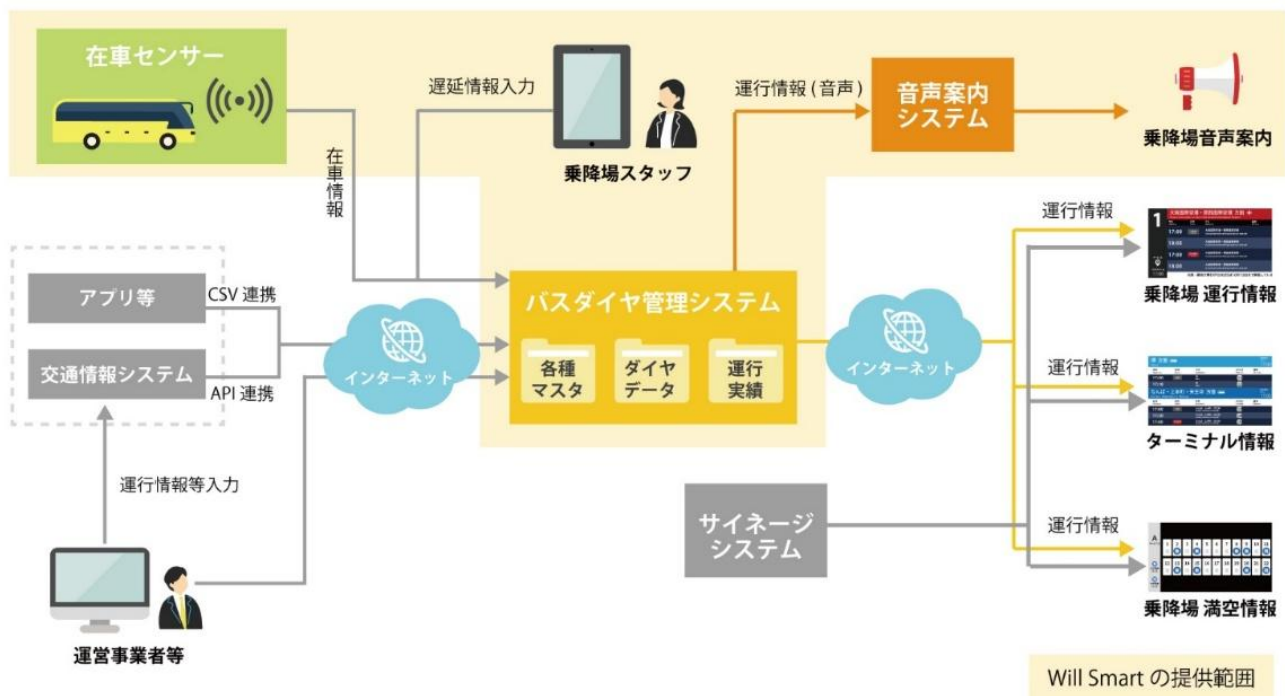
在車センサー

遅延情報入力

在車情報

乗降場スタッフ

運行情報 (音声)

音声案内システム

乗降場音声案内

運行情報

乗降場 運行情報

アプリ等

CSV 連携

交通情報システム

API 連携

インターネット

バスダイヤ管理システム

各種マスタ

ダイヤデータ

運行実績

インターネット

運行情報

ターミナル情報

運行情報等入力

サイネージシステム

運行情報

乗降場 満空情報

運営事業者等

Will Smart の提供範囲